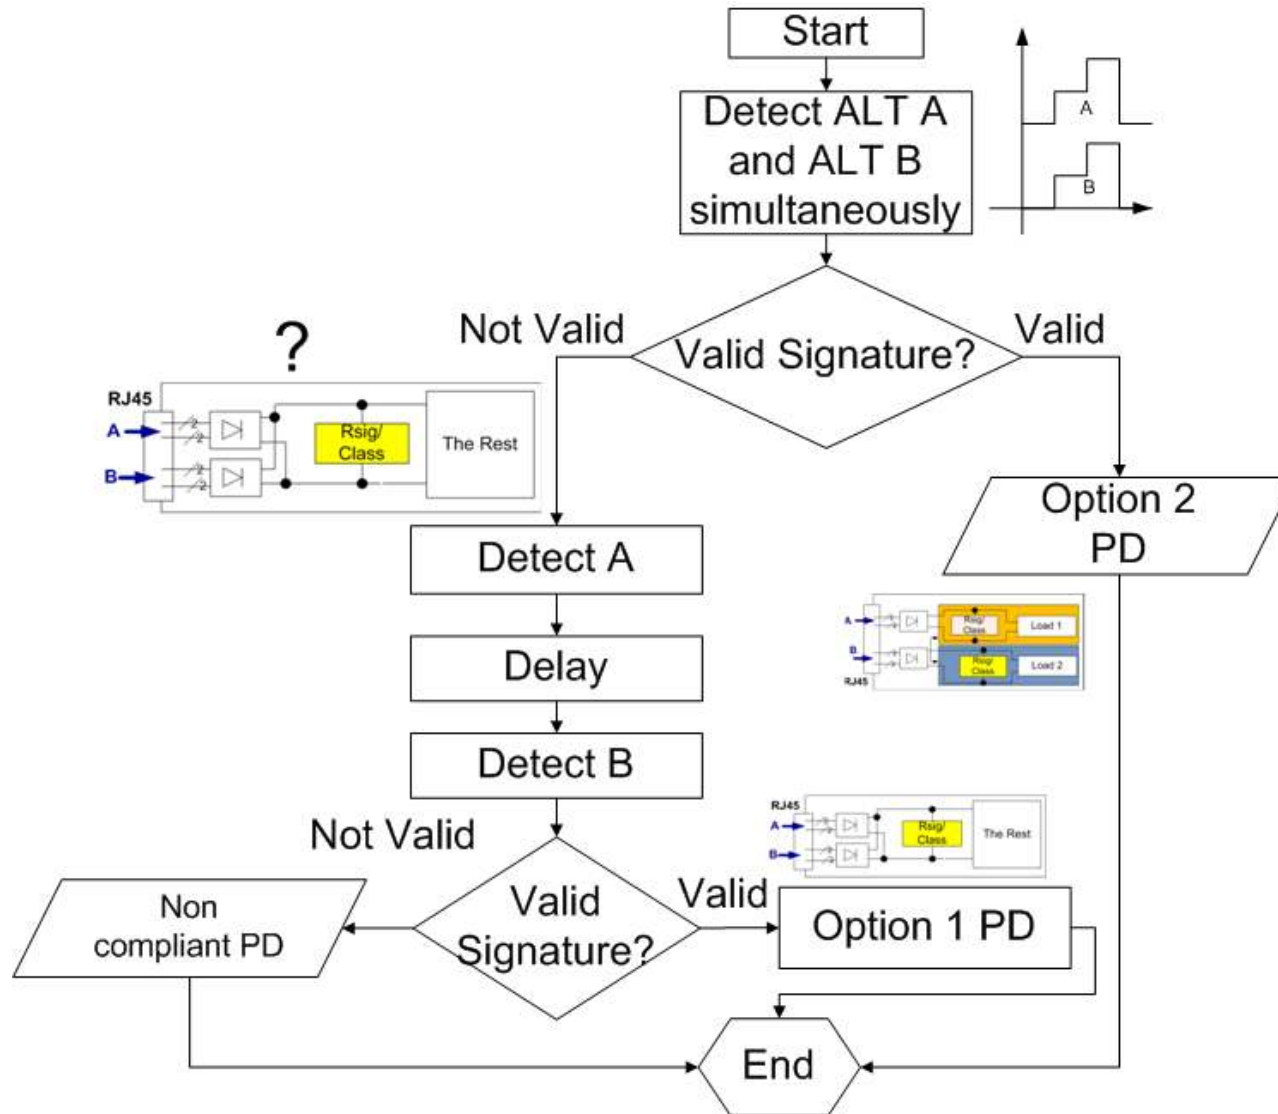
Start

Detect ALT A and ALT B simultaneously

A

B

Not Valid

Valid Signature?

Valid

?

RJ45

A

B

Rsig/ Class

The Rest

Option 2 PD

Detect A

A

B

RJ45

Rsig/ Class

Load 1

Rsig/ Class

Load 2

Delay

Detect B

RJ45

A

B

Rsig/ Class

The Rest

Not Valid

Valid

Non compliant PD

Valid Signature?

Option 1 PD

End